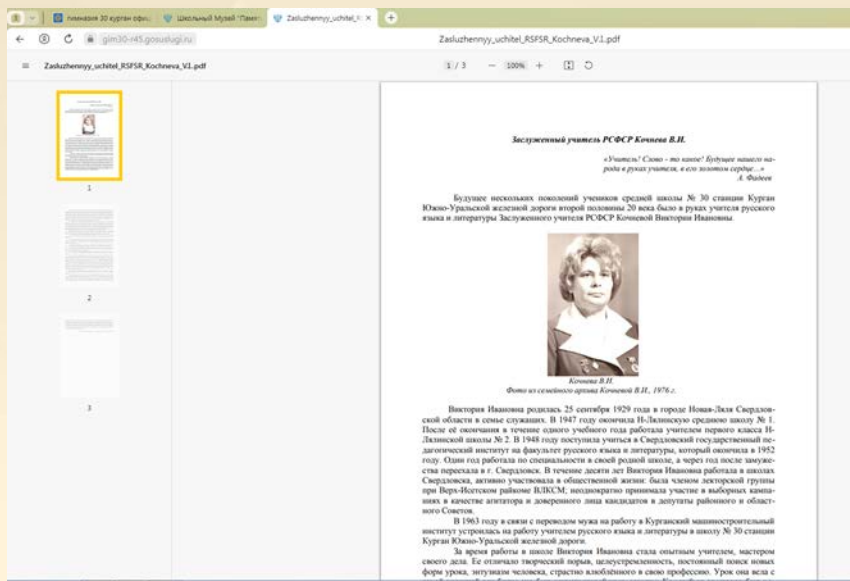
гимназия 30 курган офи... | Школьный Музей "Памя... | Zasluzhennyy_uchitel_... ×

gim30-r45.gosuslugi.ru

Zasluzhennyy_uchitel_RSFSR_Kochneva_V.I.pdf

Zasluzhennyy_uchitel_RSFSR_Kochneva_V.I.pdf

1 / 3 — 100% +

1

2

3

Заслуженный учитель РСФСР Кочнева В.И.

«Учитель! Слово - то какое! Будущее нашего народа в руках учителя, в его золотом сердце...»
А. Фадеев

Будущее нескольких поколений учеников средней школы № 30 станции Курган Южно-Уральской железной дороги второй половины 20 века было в руках учителя русского языка и литературы Заслуженного учителя РСФСР Кочневой Виктории Ивановны.

Кочнева В.И.
Фото из семейного архива Кочневой В.И., 1976 г.

Виктория Ивановна родилась 25 сентября 1929 года в городе Новая-Ляля Свердловской области в семье служащих. В 1947 году окончила Н-Лялинскую среднюю школу № 1. После её окончания в течение одного учебного года работала учителем первого класса Н-Лялинской школы № 2. В 1948 году поступила учиться в Свердловский государственный педагогический институт на факультет русского языка и литературы, который окончила в 1952 году. Один год работала по специальности в своей родной школе, а через год после замужества переехала в г. Свердловск. В течение десяти лет Виктория Ивановна работала в школах Свердловска, активно участвовала в общественной жизни: была членом лекторской группы при Верх-Исетском райкоме ВЛКСМ; неоднократно принимала участие в выборных кампаниях в качестве агитатора и доверенного лица кандидатов в депутаты районного и областного Советов.

В 1963 году в связи с переводом мужа на работу в Курганский машиностроительный институт устроилась на работу учителем русского языка и литературы в школу № 30 станции Курган Южно-Уральской железной дороги.

За время работы в школе Виктория Ивановна стала опытным учителем, мастером своего дела. Ее отличало творческий порыв, целеустремленность, постоянный поиск новых форм урока, энтузиазм человека, страстно влюблённого в свою профессию. Урок она вела с